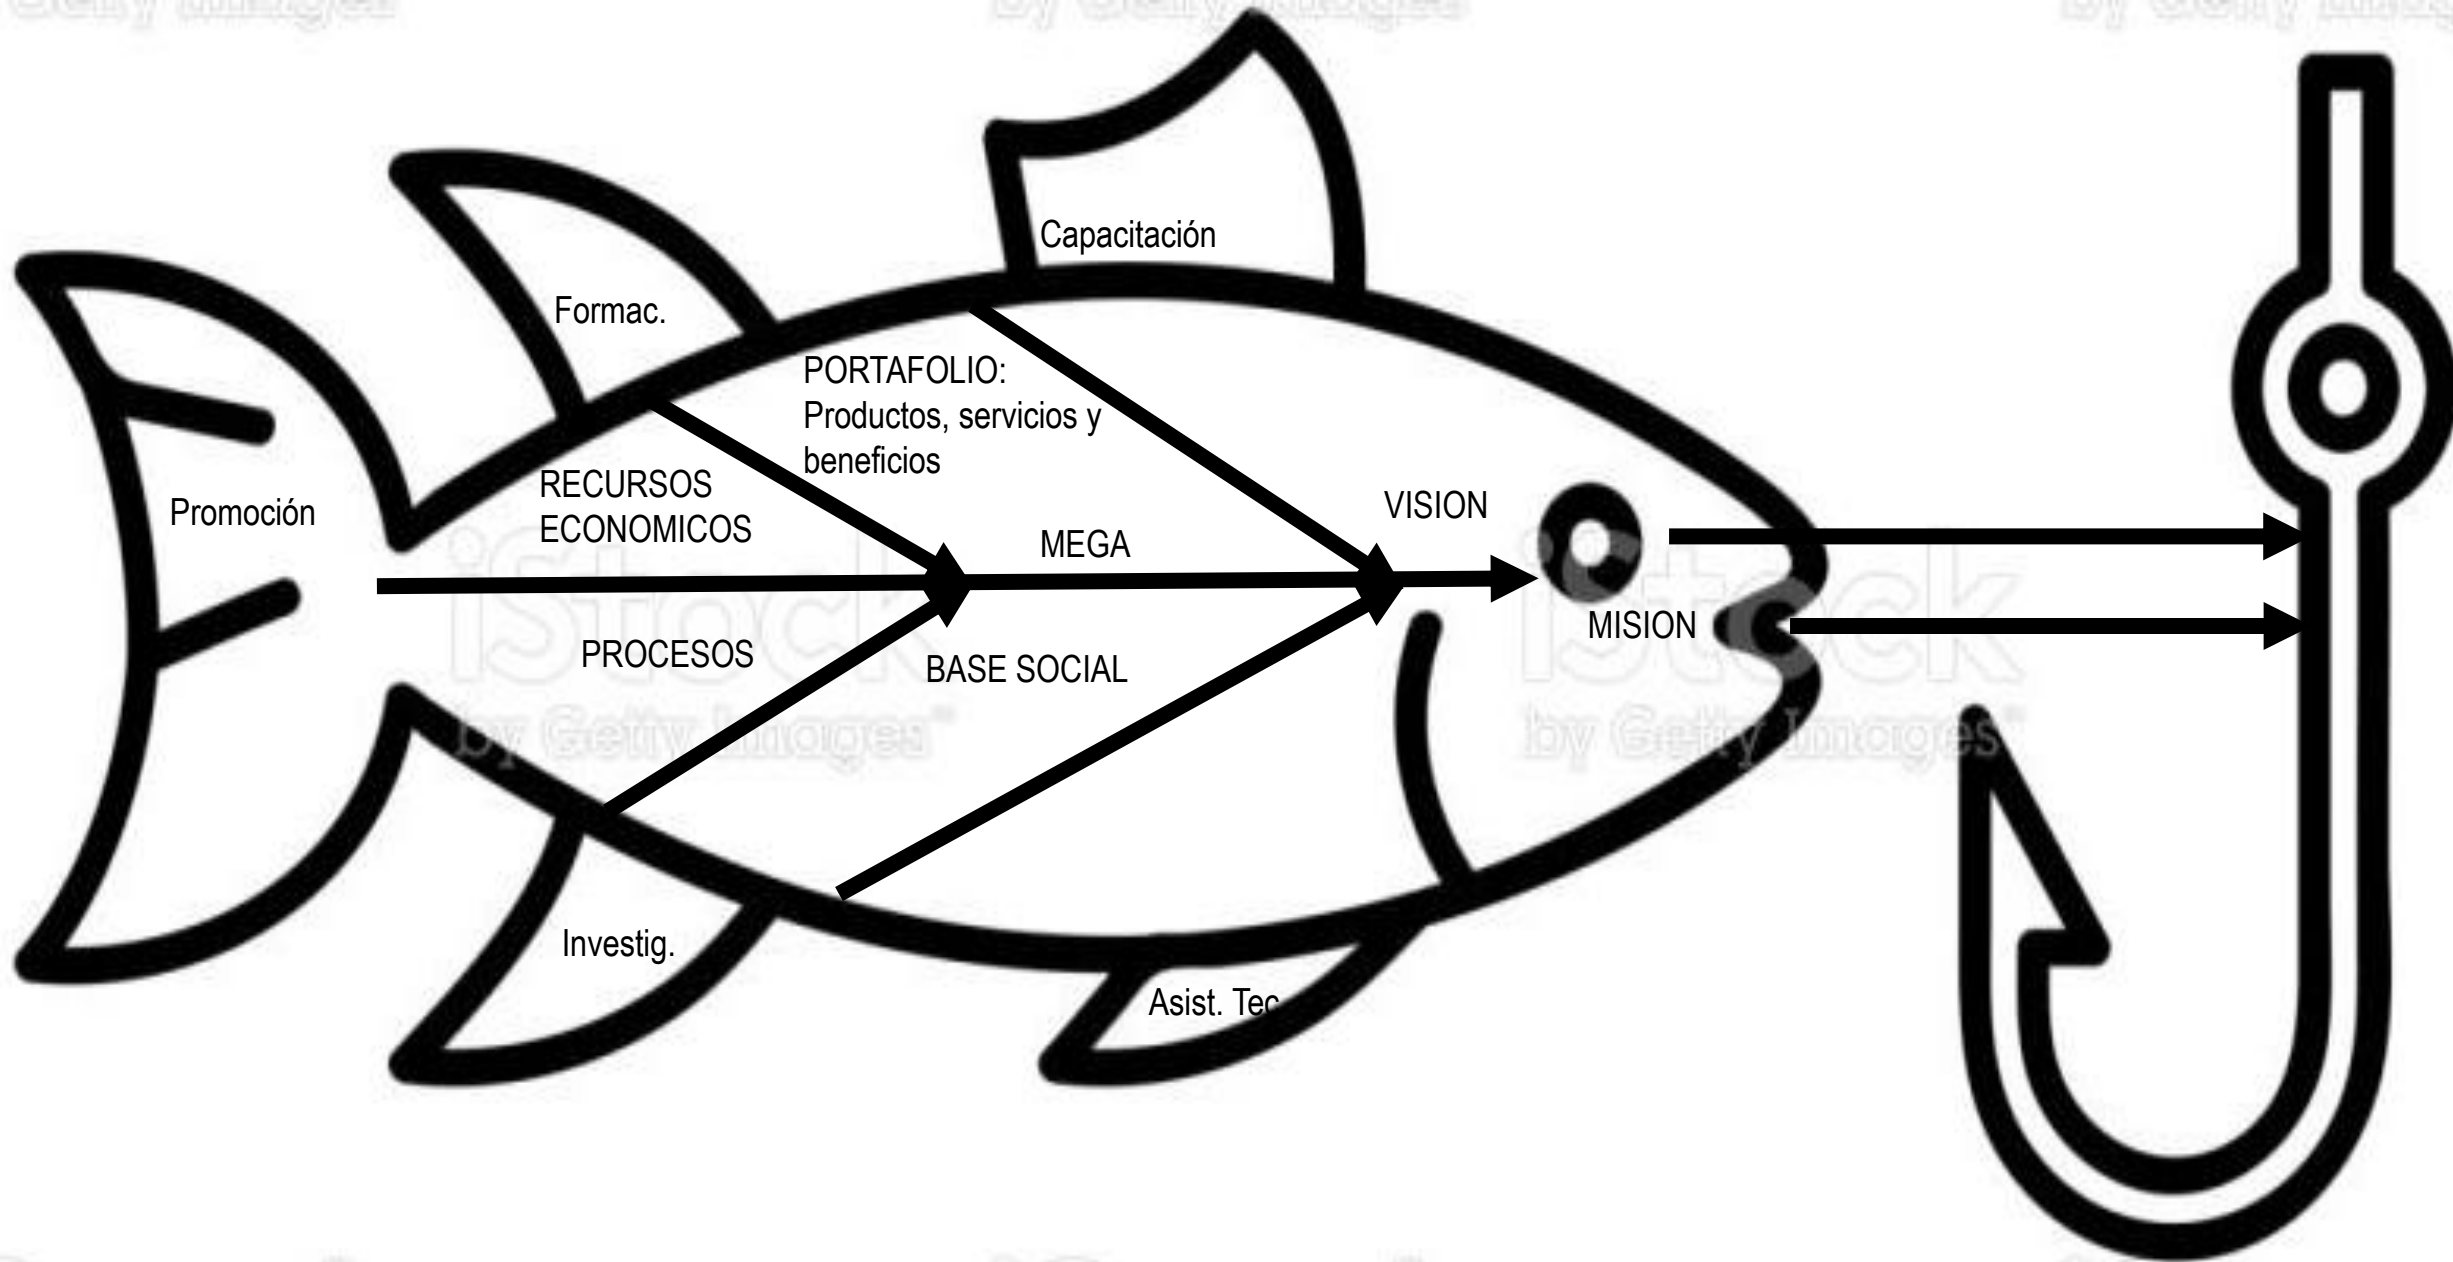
Capacitación

Formac.

PORTAFOLIO: Productos, servicios y beneficios

RECURSOS ECONOMICOS

Promoción

VISION

MEGA

MISION

PROCESOS

BASE SOCIAL

Investig.

Asist. Tec

iStock by Getty Images

iStock by Getty Images